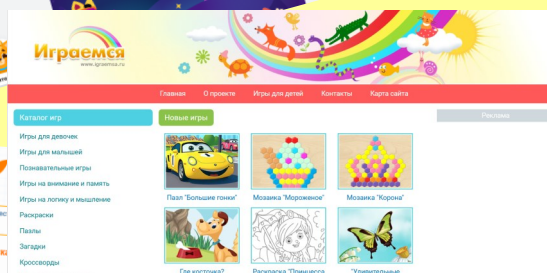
Играемся
www.igraemsa.ru

Главная
О проекте
Игры для детей
Контакты
Карта сайта

Каталог игр
Игры для девочек
Игры для малышей
Познавательные игры
Игры на внимание и память
Игры на логику и мышление
Раскраски
Пазлы
Загадки
Кроссворды

Новые игры

Пазл "Большие гонки"
Мозаика "Мороженое"
Мозаика "Корона"
Где косточка?
Раскраска "Принцесса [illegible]
"Удивительные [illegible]

Реклама